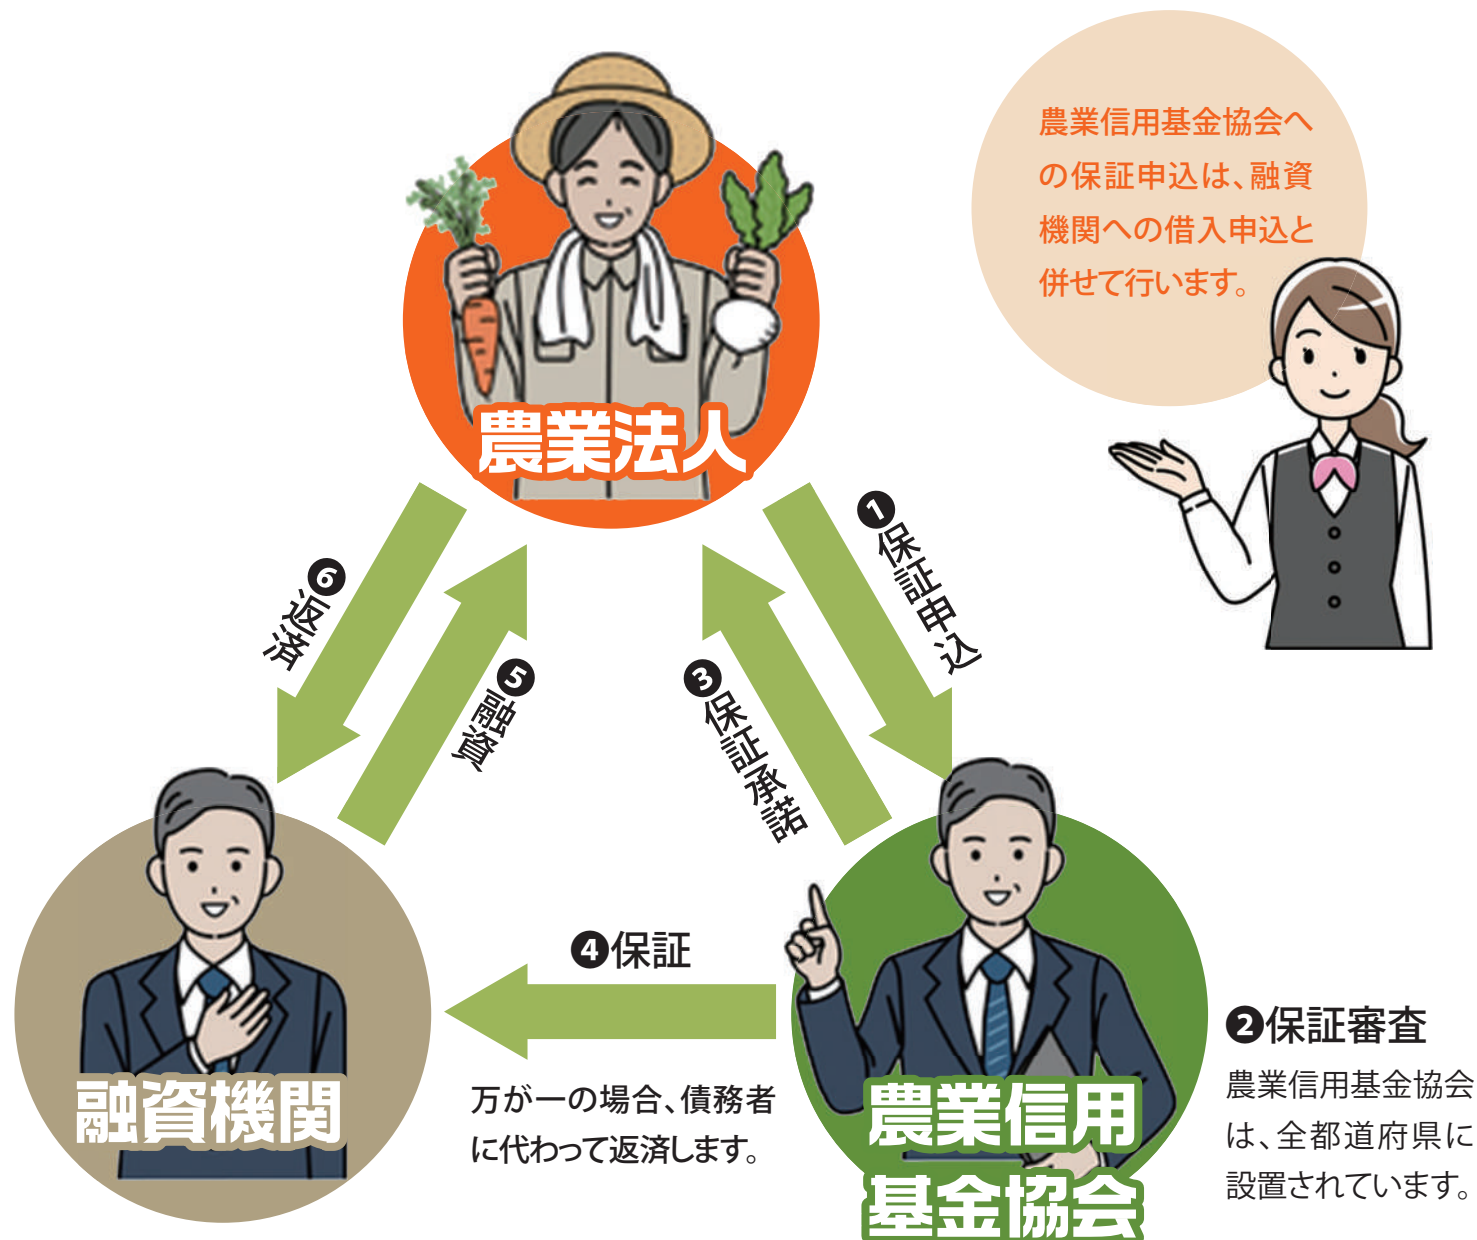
農業信用基金協会への保証申込は、融資機関への借入申込と併せて行います。

農業法人

❶保証申込

❻返済

❺融資

❸保証承諾

❹保証

万が一の場合、債務者に代わって返済します。

融資機関

農業信用基金協会

❷保証審査

農業信用基金協会は、全都道府県に設置されています。